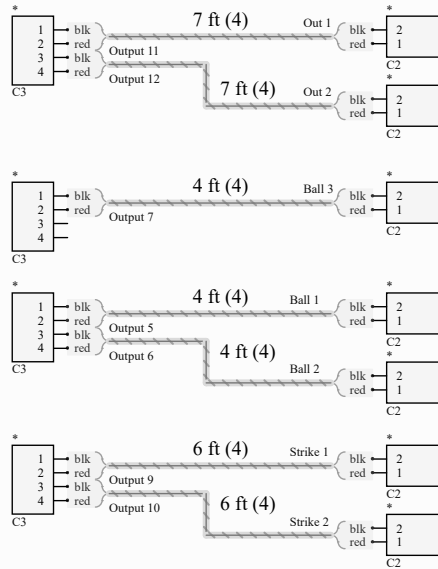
*
1
2
3
4
C3
blk
red
blk
red
Output 11
Output 12
7 ft (4)
Out 1
blk
red
*
2
1
C2
7 ft (4)
Out 2
blk
red
*
2
1
C2

*
1
2
3
4
C3
blk
red
Output 7
4 ft (4)
Ball 3
blk
red
*
2
1
C2

*
1
2
3
4
C3
blk
red
blk
red
Output 5
Output 6
4 ft (4)
Ball 1
blk
red
*
2
1
C2
4 ft (4)
Ball 2
blk
red
*
2
1
C2

*
1
2
3
4
C3
blk
red
blk
red
Output 9
Output 10
6 ft (4)
Strike 1
blk
red
*
2
1
C2
6 ft (4)
Strike 2
blk
red
*
2
1
C2